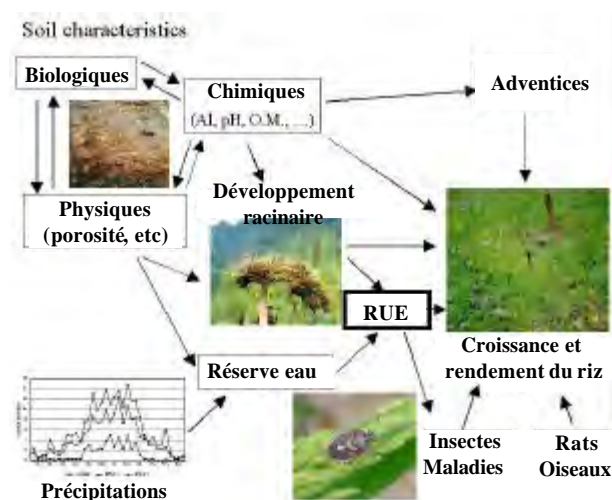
Soil characteristics

Biologiques

Chimiques
(Al, pH, O.M., ...)

Adventices

Développement racinaire

Physiques
(porosité, etc)

RUE

Réserve eau

Croissance et rendement du riz

Insectes
Maladies

Rats
Oiseaux

Précipitations